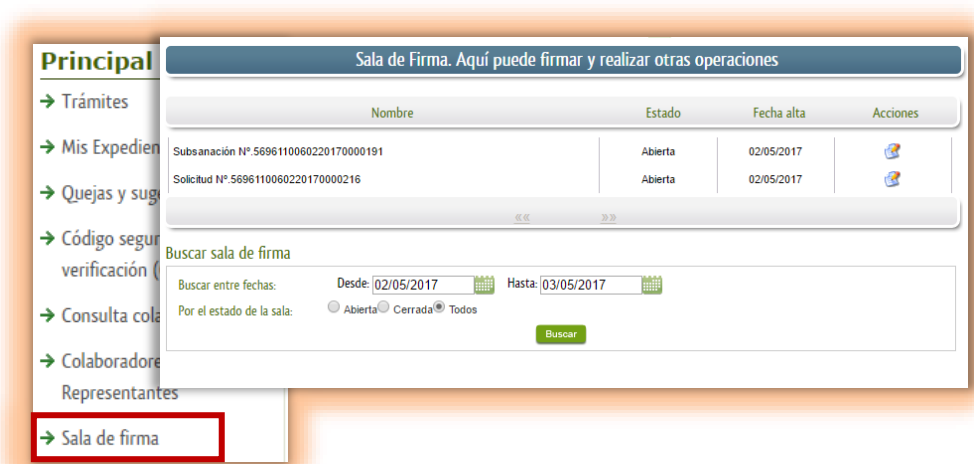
Principal

→ Trámites

→ Mis Expedien

→ Quejas y sug

→ Código segur verificación (

→ Consulta cola

→ Colaboradore Representantes

→ Sala de firma

Sala de Firma. Aquí puede firmar y realizar otras operaciones

| Nombre | Estado | Fecha alta | Acciones |
|---|---|---|---|
| Subsanación Nº.5696110060220170000191 | Abierta | 02/05/2017 | |
| Solicitud Nº.5696110060220170000216 | Abierta | 02/05/2017 | |

«« »»

Buscar sala de firma

Buscar entre fechas: Desde: 02/05/2017 Hasta: 03/05/2017

Por el estado de la sala: Abierta Cerrada Todos

Buscar